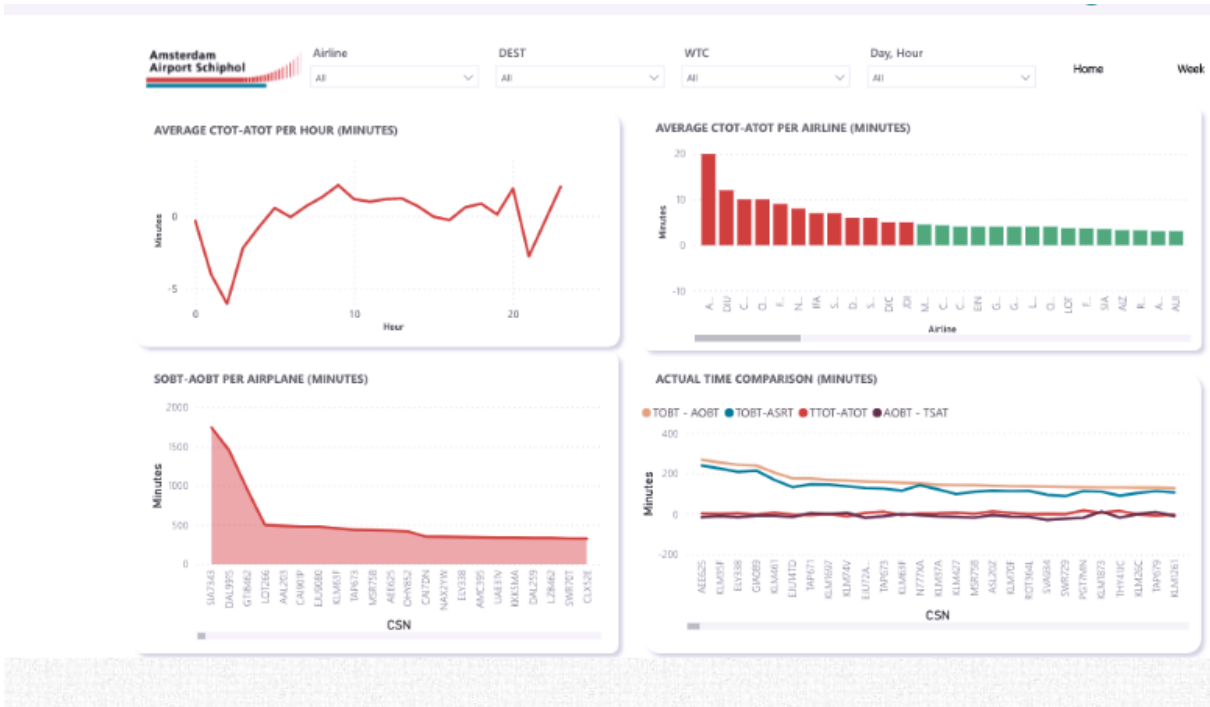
Amsterdam Airport Schiphol

Airline
All

DEST
All

WTC
All

Day, Hour
All

Home

Week

AVERAGE CTOT-ATOT PER HOUR (MINUTES)

Minutes

0

-5

0

10

20

Hour

AVERAGE CTOT-ATOT PER AIRLINE (MINUTES)

Minutes

20

10

0

-10

A.. DIU C.. O.. C.. N.. PA S.. D.. S.. DIC JDI M.. C.. C.. EIN G.. G.. L.. O.. LOF F.. SIA AIZ R.. A.. AUI

Airline

SOBT-AOBT PER AIRPLANE (MINUTES)

Minutes

2000

1500

1000

500

0

SIA7343 DAL9915 GTI8462 LOT266 AAL203 CAI901P EJU9080 KLM61F TAP673 MSR758 AEE625 OHY852 CAI7DN NAX2YW ELY338 AMC395 UA837V KKKSMA DAL259 LZB462 SWR70T CLX528

CSN

ACTUAL TIME COMPARISON (MINUTES)

TOBT - AOBT TOBT-ASRT TTOT-ATOT AOBT - TSAT

Minutes

400

200

0

-200

AEE625 KLM35F ELY338 GMO89 KLM861 EJU14TD TAP671 KLM697 KLM74V EJU72A TAP673 KLM68F N777XA KLM97A KLM427 MSR758 ASL202 KLM70F ROT364L SWM84 SWR729 PGT7MN KLM1873 THY41JC KLM25C TAP679 KLM261

CSN